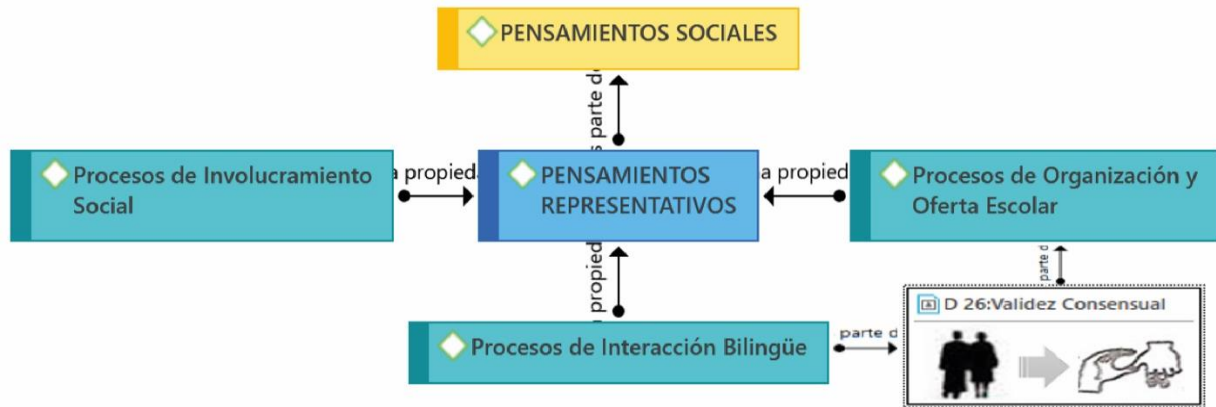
PENSAMIENTOS SOCIALES

s parte d

Procesos de Involucramiento Social

a propied

PENSAMIENTOS REPRESENTATIVOS

a propied

Procesos de Organización y Oferta Escolar

parte d

propied

Procesos de Interacción Bilingüe

parte d

D 26:Validez Consensual